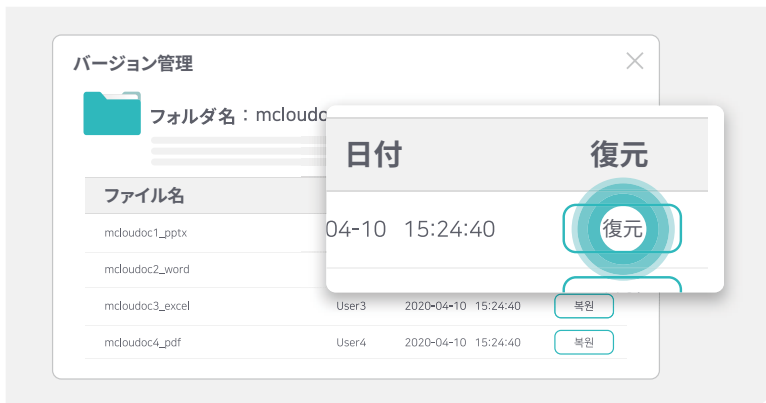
バージョン管理

フォルダ名：mcloudc

| ファイル名 | | | |
|---|---|---|---|
| mcloudoc1_pptx | | | |
| mcloudoc2_word | | | |
| mcloudoc3_excel | User3 | 2020-04-10 15:24:40 | 복원 |
| mcloudoc4_pdf | User4 | 2020-04-10 15:24:40 | 복원 |

| 日付 | 復元 |
|---|---|
| 04-10 15:24:40 | 復元 |